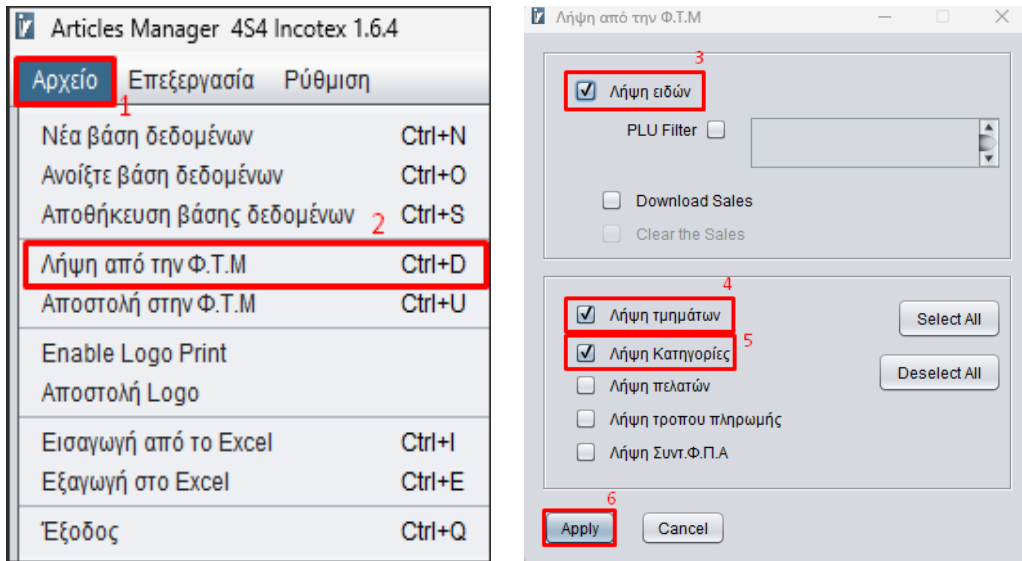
Articles Manager 4S4 Incotex 1.6.4

Αρχείο 1 Επεξεργασία Ρύθμιση

Νέα βάση δεδομένων Ctrl+N
Ανοίξτε βάση δεδομένων Ctrl+O
Αποθήκευση βάσης δεδομένων 2 Ctrl+S
Λήψη από την Φ.Τ.Μ Ctrl+D
Αποστολή στην Φ.Τ.Μ Ctrl+U
Enable Logo Print
Αποστολή Logo
Εισαγωγή από το Excel Ctrl+I
Εξαγωγή στο Excel Ctrl+E
Έξοδος Ctrl+Q

Λήψη από την Φ.Τ.Μ

3
Λήψη ειδών
PLU Filter
Download Sales
Clear the Sales

4
Λήψη τμημάτων
Select All
Λήψη Κατηγορίες 5
Deselect All
Λήψη πελατών
Λήψη τροπου πληρωμής
Λήψη Συντ.Φ.Π.Α

6
Apply
Cancel